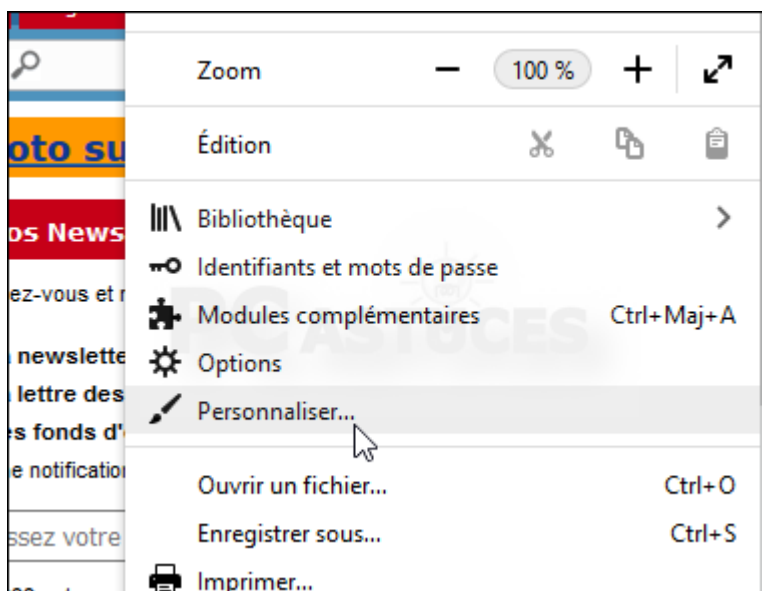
oto su

os News

ez-vous et r

newslette
lettre des
s fonds d'
e notification

ssez votre

Zoom − 100 % +

Édition

Bibliothèque

Identifiants et mots de passe

Modules complémentaires Ctrl+Maj+A

Options

Personnaliser...

Ouvrir un fichier... Ctrl+O

Enregistrer sous... Ctrl+S

Imprimer...

PC ASTUCES